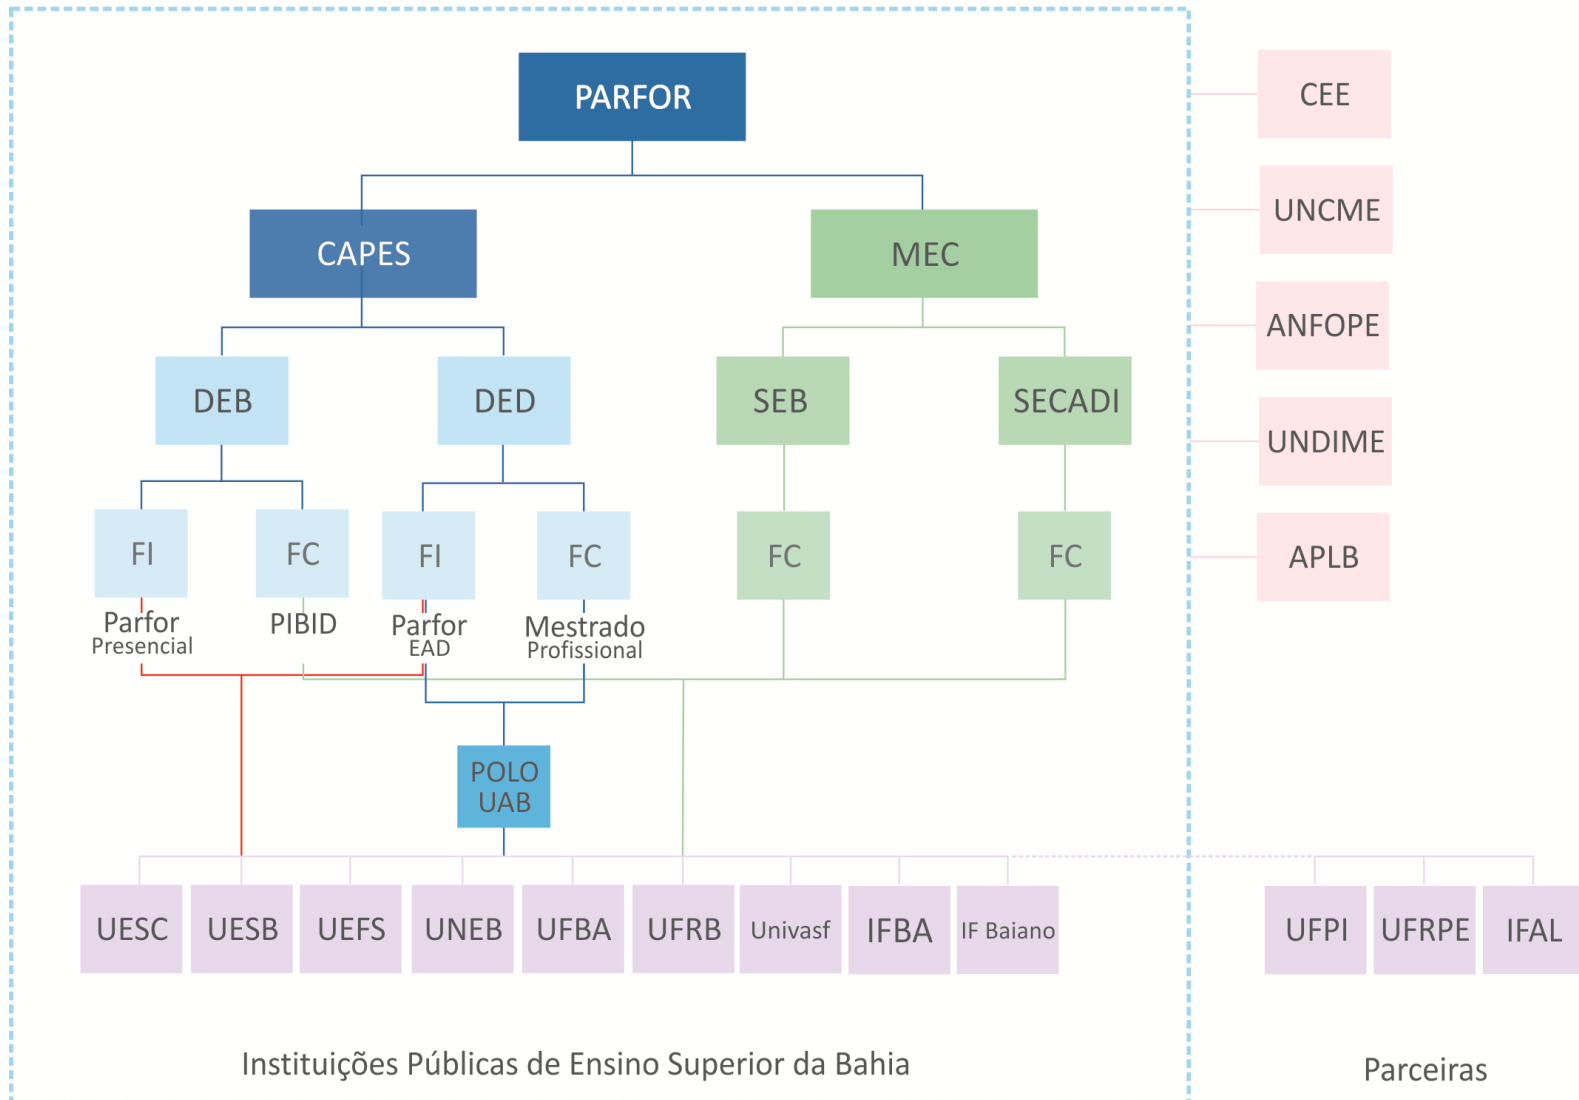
PARFOR

CAPES

MEC

DEB

DED

SEB

SECADI

FI

FC

FI

FC

FC

FC

Parfor Presencial

PIBID

Parfor EAD

Mestrado Profissional

POLO UAB

UESC

UESB

UEFS

UNEB

UFBA

UFRB

Univasf

IFBA

IF Baiano

Instituições Públicas de Ensino Superior da Bahia

CEE

UNCME

ANFOPE

UNDIME

APLB

UFPI

UFRPE

IFAL

Parceiras